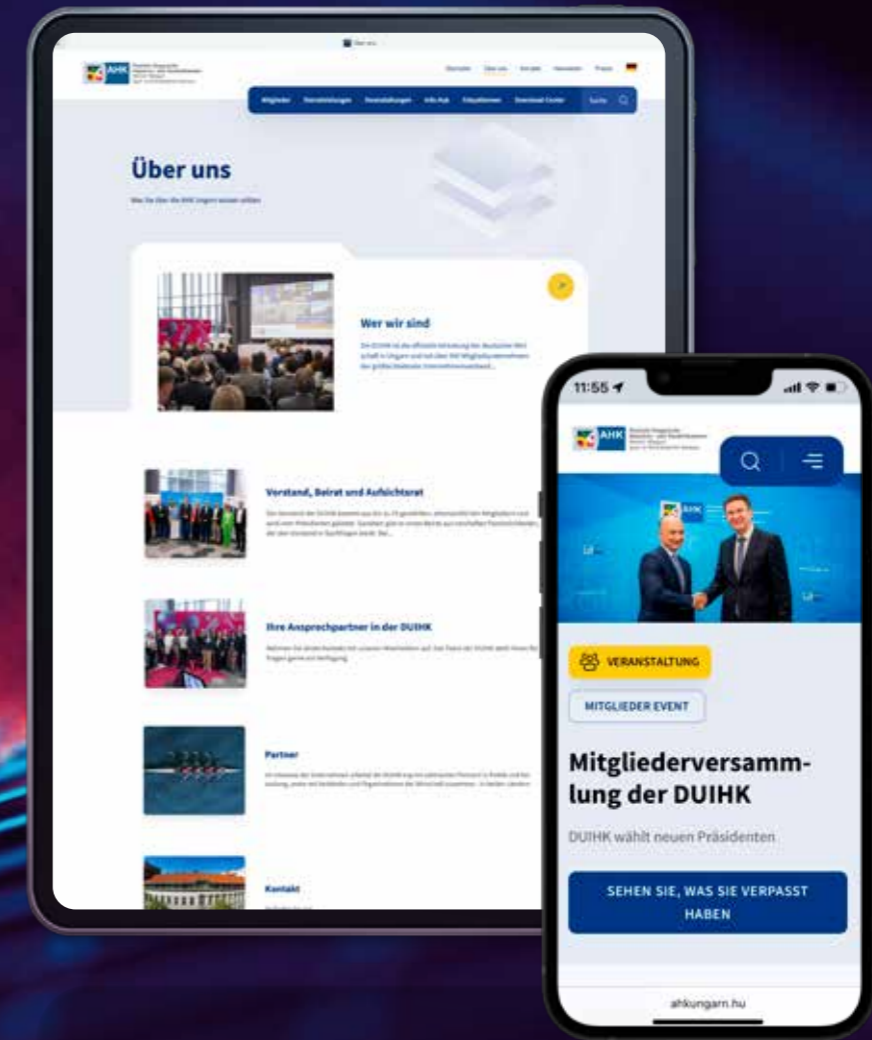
AHK

Mitglieder Dienstleistungen Veranstaltungen Info-Hub Fokusthemen Download Center Suche

Über uns

Wer wir sind

Vorstand, Beirat und Aufsichtsrat

Ihre Ansprechpartner in der DUIHK

Partner

Kontakt

11:55

AHK

VERANSTALTUNG

MITGLIEDER EVENT

Mitgliederversammlung der DUIHK

DUIHK wählt neuen Präsidenten

SEHEN SIE, WAS SIE VERPASST HABEN

ahkungarn.hu